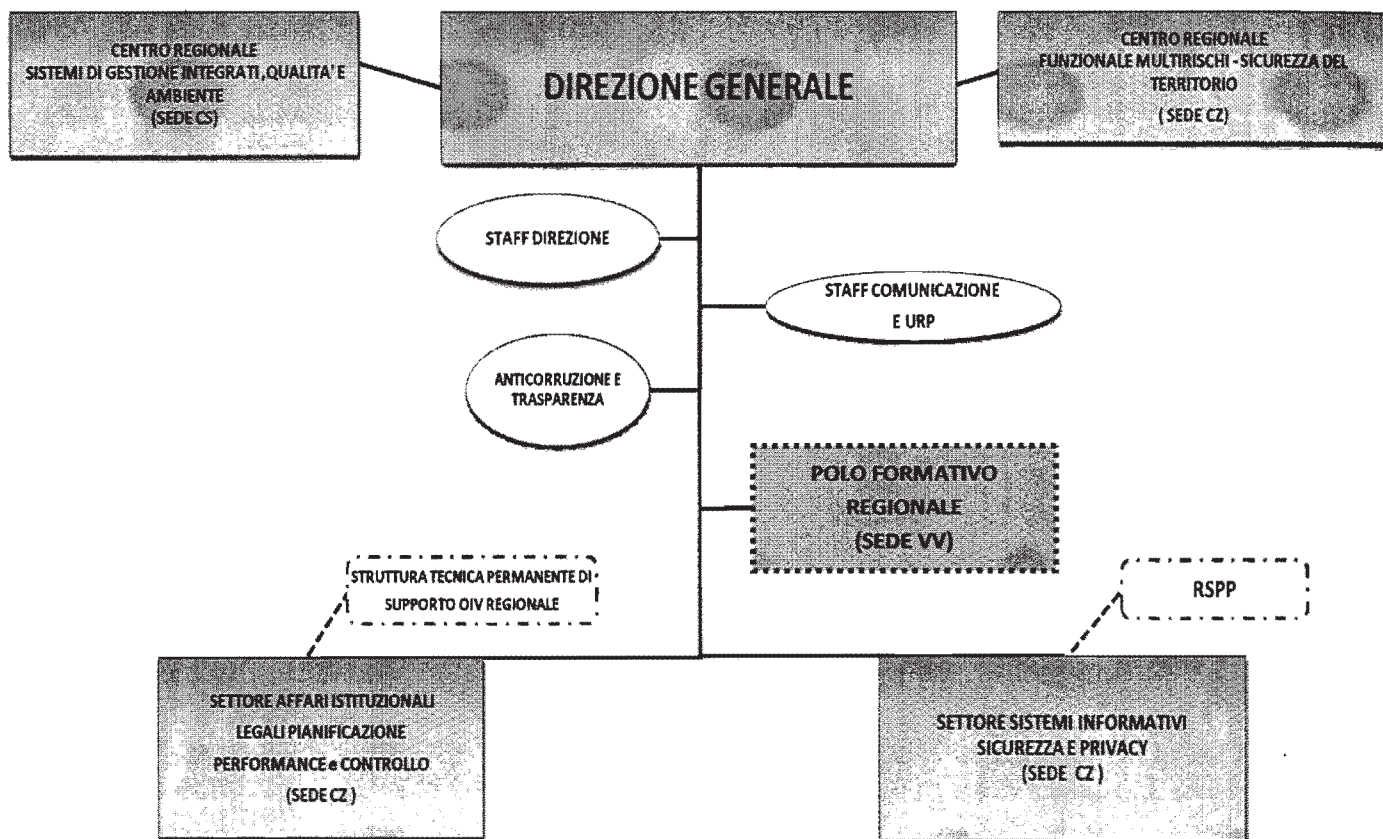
CENTRO REGIONALE
SISTEMI DI GESTIONE INTEGRATI, QUALITA' E AMBIENTE
(SEDE CS)

DIREZIONE GENERALE

CENTRO REGIONALE
FUNZIONALE MULTIRISCHI - SICUREZZA DEL TERRITORIO
( SEDE CZ)

STAFF DIREZIONE

STAFF COMUNICAZIONE E URP

ANTICORRUZIONE E TRASPARENZA

POLO FORMATIVO REGIONALE
(SEDE VV)

STRUTTURA TECNICA PERMANENTE DI SUPPORTO OIV REGIONALE

RSPP

SETTORE AFFARI ISTITUZIONALI
LEGALI PIANIFICAZIONE
PERFORMANCE e CONTROLLO
(SEDE CZ )

SETTORE SISTEMI INFORMATIVI
SICUREZZA E PRIVACY
(SEDE CZ )